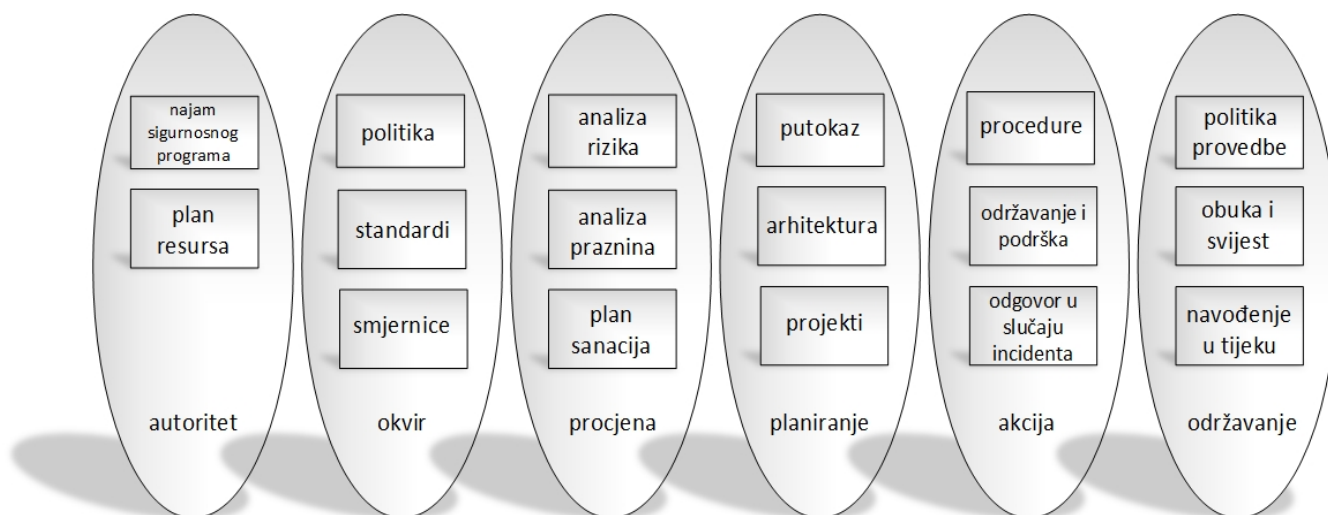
najam sigurnosnog programa

plan resursa

autoritet

politika

standardi

smjernice

okvir

analiza rizika

analiza praznina

plan sanacija

procjena

putokaz

arhitektura

projekti

planiranje

procedure

održavanje i podrška

odgovor u slučaju incidenta

akcija

politika provedbe

obuka i svijest

navođenje u tijeku

održavanje